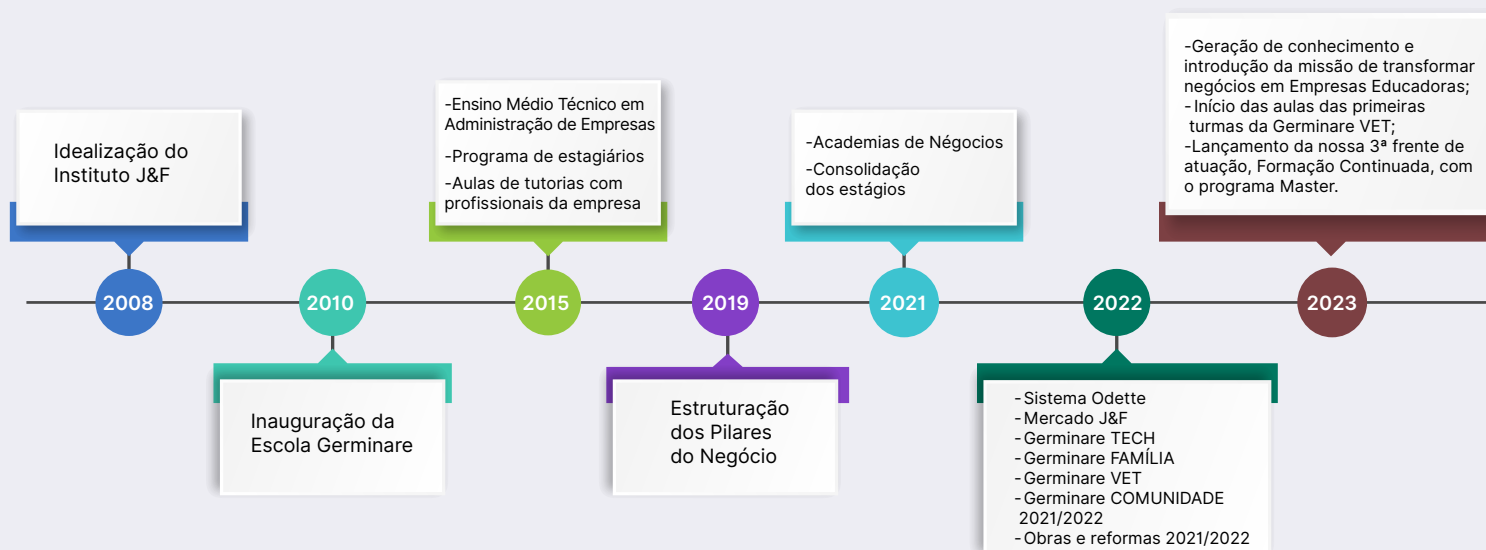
Idealização do Instituto J&F

2008

2010

Inauguração da Escola Germinare

-Ensino Médio Técnico em Administração de Empresas

-Programa de estagiários

-Aulas de tutorias com profissionais da empresa

2015

2019

Estruturação dos Pilares do Negócio

-Academias de Négocios

-Consolidação dos estágios

2021

2022

-Sistema Odette
-Mercado J&F
-Germinare TECH
-Germinare FAMÍLIA
-Germinare VET
-Germinare COMUNIDADE 2021/2022
-Obras e reformas 2021/2022

-Geração de conhecimento e introdução da missão de transformar negócios em Empresas Educadoras;
-Início das aulas das primeiras turmas da Germinare VET;
-Lançamento da nossa 3ª frente de atuação, Formação Continuada, com o programa Master.

2023